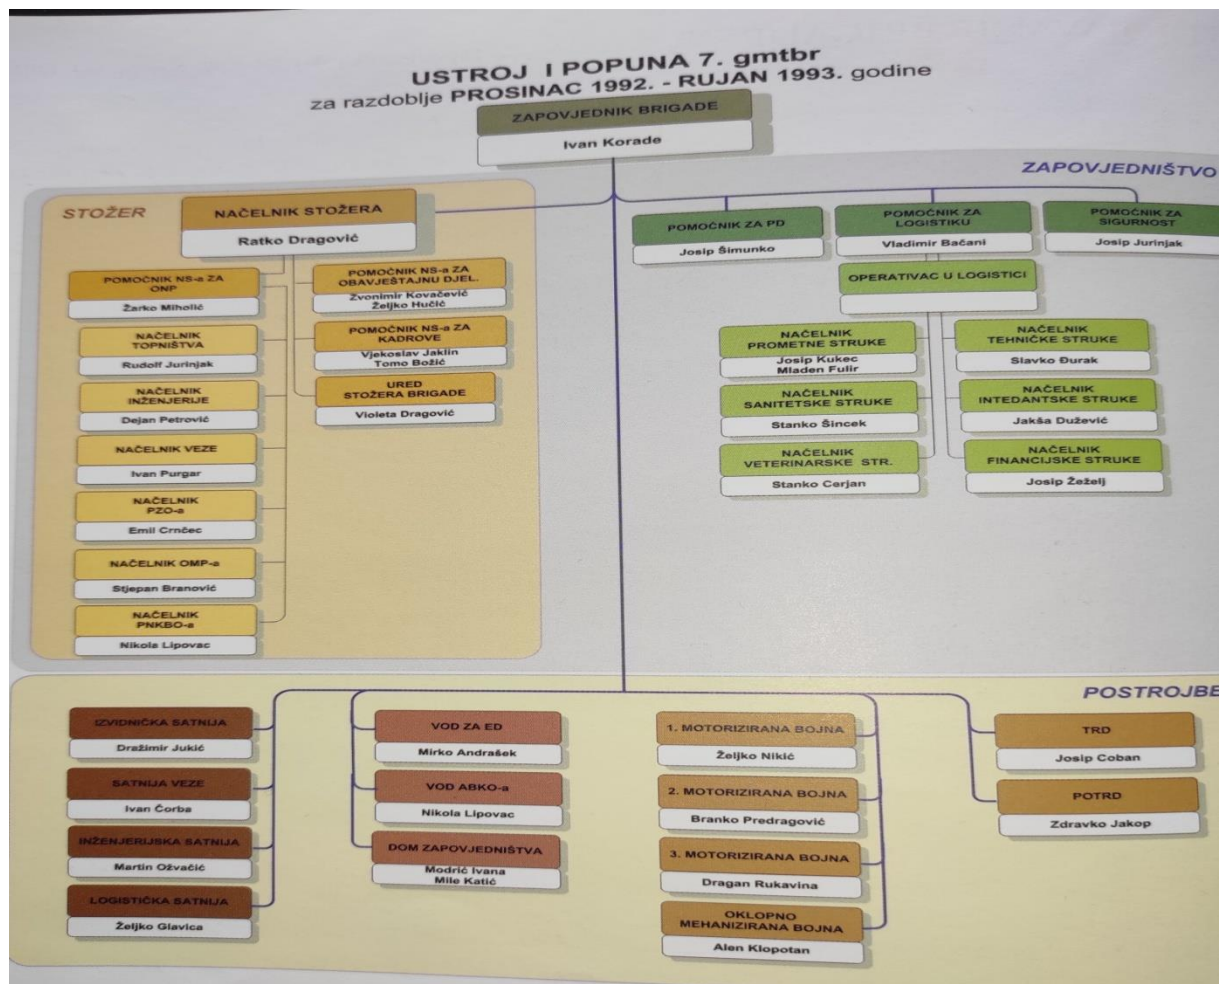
USTROJ I POPUNA 7. gmtbr
za razdoblje PROSINAC 1992. - RUJAN 1993. godine

ZAPOVJEDNIK BRIGADE
Ivan Korade

ZAPOVJEDNIŠTVO

STOŽER

NAČELNIK STOŽERA
Ratko Dragović

POMOĆNIK NS-a ZA ONP
Žarko Miholić

POMOĆNIK NS-a ZA OBAVJEŠTAJNU DJEL.
Zvonimir Kovačević
Željko Hučić

NAČELNIK TOPNIŠTVA
Rudolf Jurinjak

POMOĆNIK NS-a ZA KADROVE
Vjekoslav Jaklin
Tomo Božić

NAČELNIK INŽENJERIJE
Dejan Petrović

URED STOŽERA BRIGADE
Violeta Dragović

NAČELNIK VEZE
Ivan Purgar

NAČELNIK PZO-a
Emil Crnčec

NAČELNIK OMP-a
Stjepan Branović

NAČELNIK PNKBO-a
Nikola Lipovac

POMOĆNIK ZA PD
Josip Šimunko

POMOĆNIK ZA LOGISTIKU
Vladimir Bačani

POMOĆNIK ZA SIGURNOST
Josip Jurinjak

OPERATIVAC U LOGISTICI

NAČELNIK PROMETNE STRUKE
Josip Kukec
Mladen Fulir

NAČELNIK TEHNIČKE STRUKE
Slavko Đurak

NAČELNIK SANITETSKE STRUKE
Stanko Šincek

NAČELNIK INTEDANTSKE STRUKE
Jakša Dužević

NAČELNIK VETERINARSKE STR.
Stanko Cerjan

NAČELNIK FINANCIJSKE STRUKE
Josip Žeželj

POSTROJBE

IZVIDNIČKA SATNIJA
Dražimir Jukić

SATNIJA VEZE
Ivan Čorba

INŽENJERIJSKA SATNIJA
Martin Ožvačić

LOGISTIČKA SATNIJA
Željko Glavica

VOD ZA ED
Mirko Andrašek

VOD ABKO-a
Nikola Lipovac

DOM ZAPOVJEDNIŠTVA
Modrić Ivana
Mile Katić

1. MOTORIZIRANA BOJNA
Željko Nikić

2. MOTORIZIRANA BOJNA
Branko Predragović

3. MOTORIZIRANA BOJNA
Dragan Rukavina

OKLOPNO MEHANIZIRANA BOJNA
Alen Klopotan

TRD
Josip Coban

POTRD
Zdravko Jakop